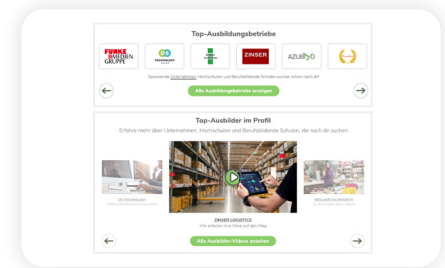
Top-Ausbildungsbetriebe

FUNKE MEDIEN GRUPPE

ZINSER

AZUBIYO

Spannende Unternehmen, Hochschulen und Berufsbildende Schulen suchen schon nach dir!

Alle Ausbildungsbetriebe anzeigen

Top-Ausbilder im Profil

Erfahre mehr über Unternehmen, Hochschulen und Berufsbildende Schulen, die nach dir suchen

ZINSER LOGISTICS

Wir arbeiten frei Haus auf den Weg

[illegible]

Alle Ausbilder-Videos ansehen